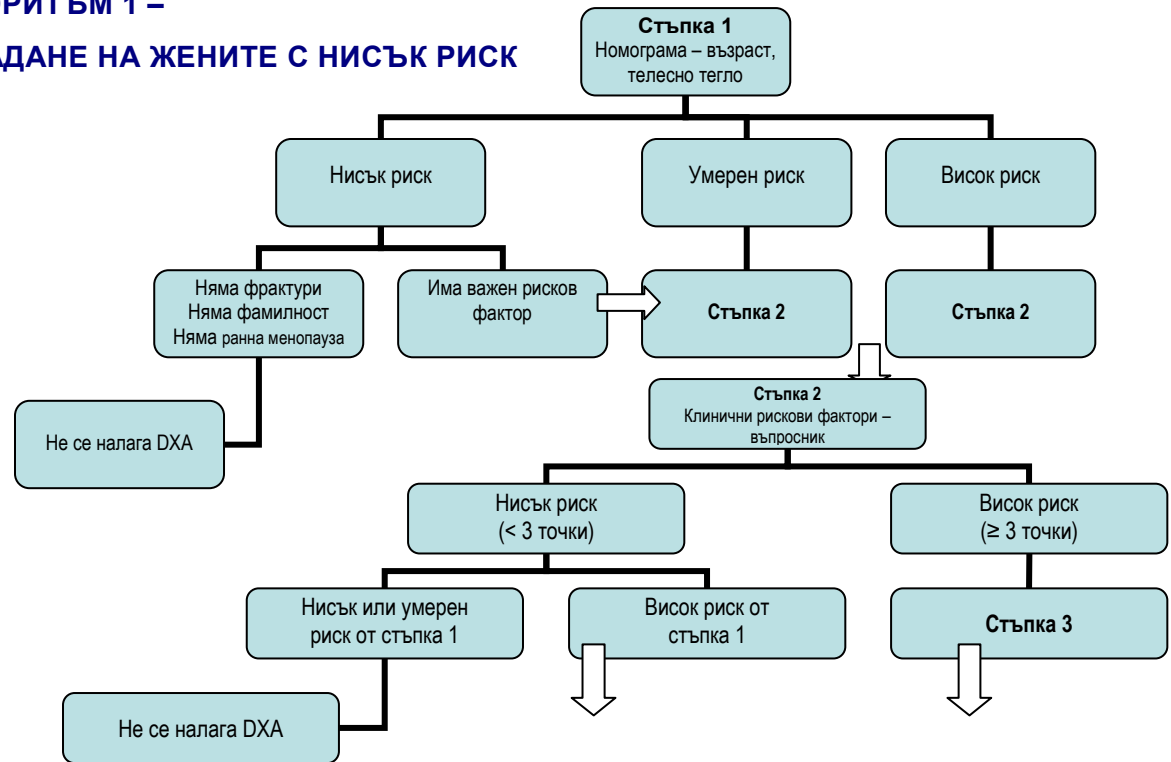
РИТЪМ 1 –
ДАНЕ НА ЖЕНИТЕ С НИСЪК РИСК

Стъпка 1
Номограма – възраст, телесно тегло

Нисък риск

Умерен риск

Висок риск

Няма фрактури
Няма фамилност
Няма ранна менопауза

Има важен рисков фактор

Стъпка 2

Стъпка 2

Не се налага DXA

Стъпка 2
Клинични рискови фактори – въпросник

Нисък риск
(< 3 точки)

Висок риск
(≥ 3 точки)

Нисък или умерен риск от стъпка 1

Висок риск от стъпка 1

Стъпка 3

Не се налага DXA